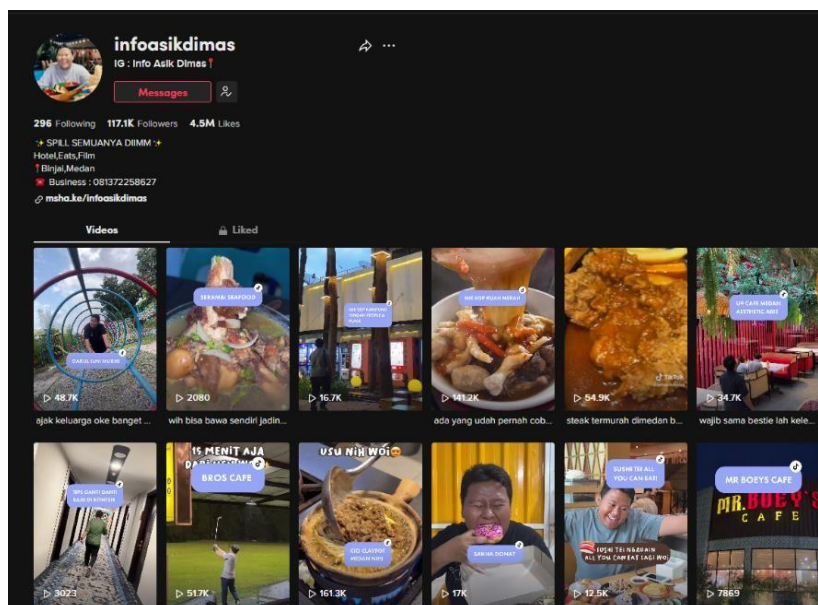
infoasikdimas

IG : Info Asik Dimas📍

Messages

296 Following 117.1K Followers 4.5M Likes

✨ SPILL SEMUANYA DIIMM ✨
Hotel,Eats,Film
📍Binjai,Medan
📵 Business : 081372258627

msha.ke/infoasikdimas

Videos

Liked

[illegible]

48.7K

ajak keluarga oke banget ...

SERAKAH SEAFOOD

2080

wih bisa bawa sendiri jadin...

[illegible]

16.7K

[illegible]

141.2K

ada yang udah pernah cob...

TikTok

54.9K

steak termurah dimedan b...

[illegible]

34.7K

wajib sama bestie lah kele...

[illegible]

3023

15 MENIT AJA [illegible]

BROS CAFE

51.7K

USU NIH WOI😍

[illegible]

161.3K

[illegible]

17K

SUSHI TEI ALL YOU CAN EAT!

SUSHI TEI NGADAIN ALL YOU CAN EAT LAGI WOI

12.5K

MR BOEYS CAFE

MR.BOEY'S CAFE

7869